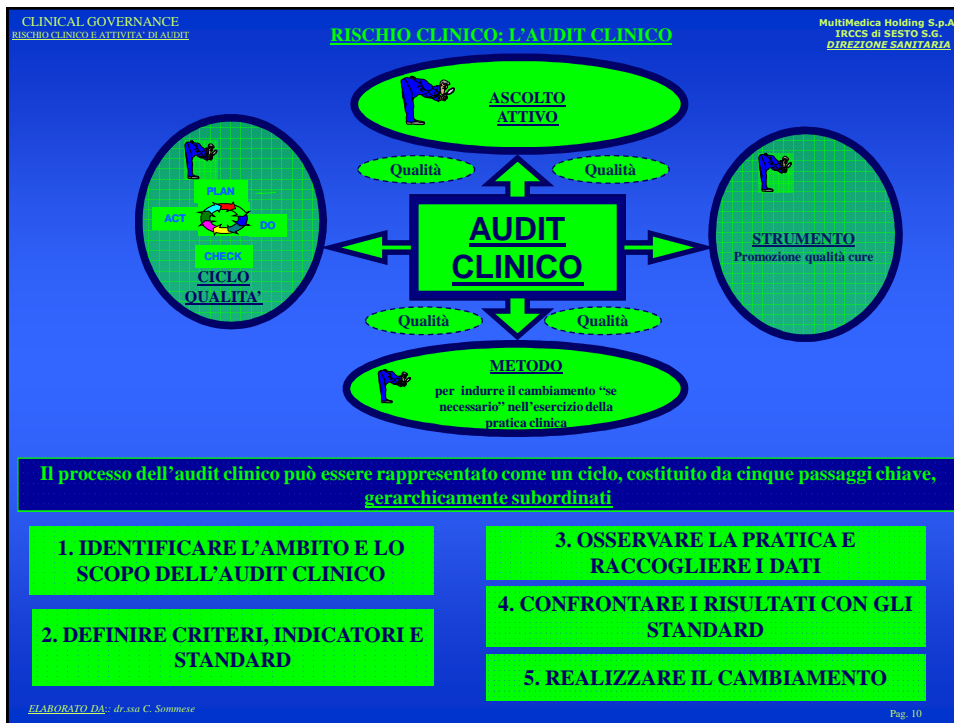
CLINICAL GOVERNANCE
RISCHIO CLINICO E ATTIVITA' DI AUDIT

RISCHIO CLINICO: L'AUDIT CLINICO

MultiMedica Holding S.p.A
IRCCS di SESTO S.G.
DIREZIONE SANITARIA

ASCOLTO ATTIVO

Qualità

Qualità

PLAN
ACT
DO
CHECK
CICLO QUALITA'

AUDIT CLINICO

STRUMENTO
Promozione qualità cure

Qualità

Qualità

METODO
per indurre il cambiamento "se necessario" nell'esercizio della pratica clinica

Il processo dell'audit clinico può essere rappresentato come un ciclo, costituito da cinque passaggi chiave, gerarchicamente subordinati

1. IDENTIFICARE L'AMBITO E LO SCOPO DELL'AUDIT CLINICO

2. DEFINIRE CRITERI, INDICATORI E STANDARD

3. OSSERVARE LA PRATICA E RACCOGLIERE I DATI

4. CONFRONTARE I RISULTATI CON GLI STANDARD

5. REALIZZARE IL CAMBIAMENTO

ELABORATO DA:: dr.ssa C. Sommese

Pag. 10